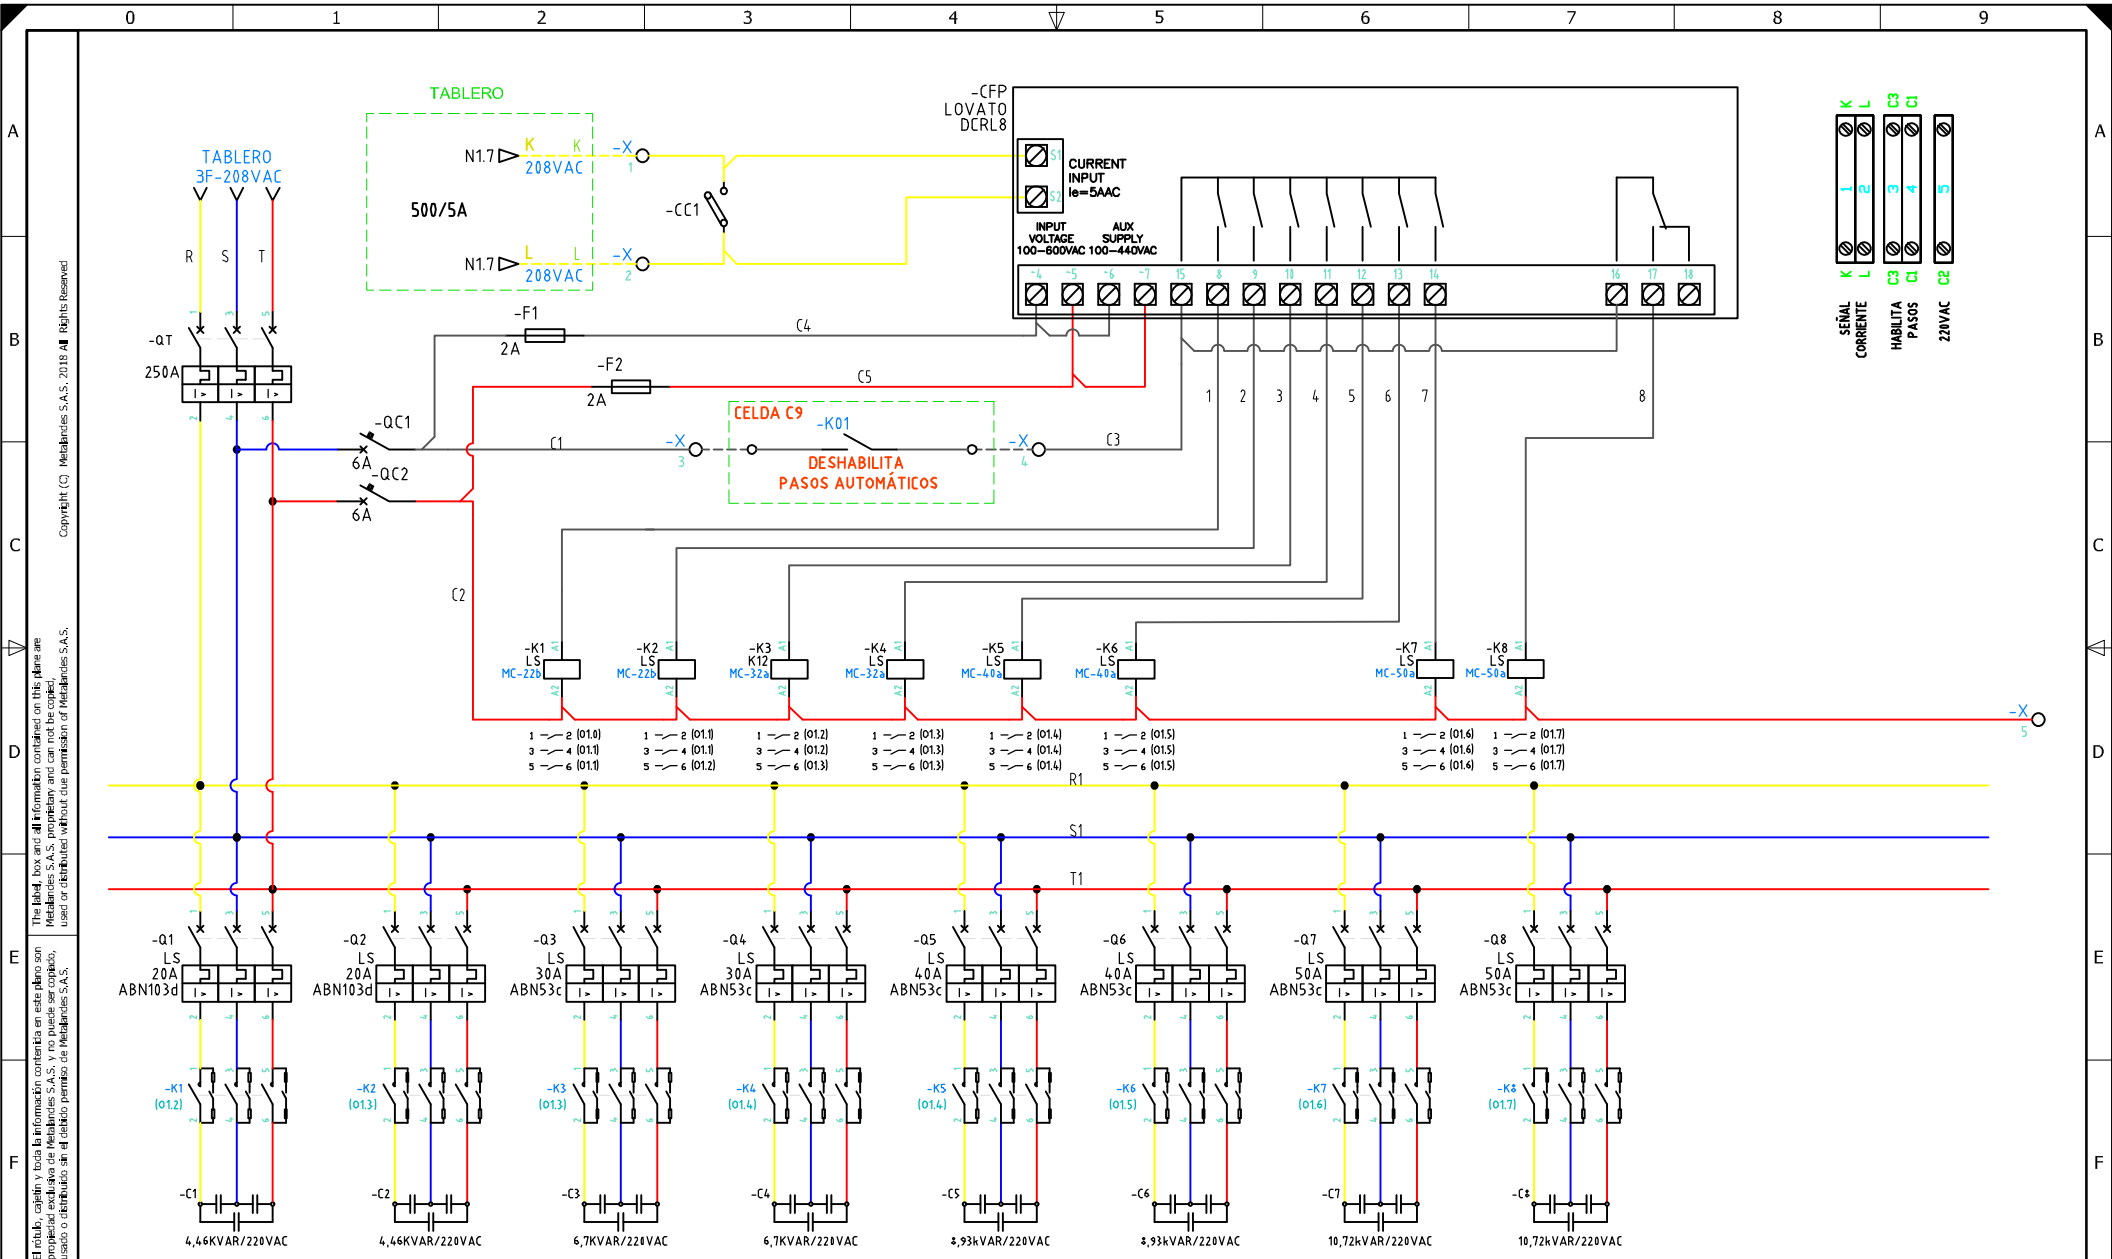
0 1 2 3 4 5 6 7 8 9

A B C D E F

TABLERO
TABLERO
3F-208VAC

R S T

-QT
250A

N1.7 K K -X 1
208VAC
500/5A
N1.7 L L -X 2
208VAC

-CC1

-CFP
LOVATO
DCRL8

CURRENT INPUT Ie=5AAC
INPUT VOLTAGE 100-600VAC
AUX SUPPLY 100-440VAC

-4 -5 -6 -7 15 8 9 10 11 12 13 14 16 17 18

-F1
2A
C4
-F2
2A
C5

-QC1
6A
-QC2
6A

C1
-X 3
CELDA C9
-K01
DESHABILITA
PASOS AUTOMÁTICOS
-X 4
C3

1 2 3 4 5 6 7 8

C2

-K1 LS MC-22b
-K2 LS MC-22b
-K3 K12 MC-32a
-K4 LS MC-32a
-K5 LS MC-40a
-K6 LS MC-40a
-K7 LS MC-50a
-K8 LS MC-50a

-X 5

1 2 (01.0) 3 4 (01.1) 5 6 (01.1)
1 2 (01.1) 3 4 (01.1) 5 6 (01.2)
1 2 (01.2) 3 4 (01.2) 5 6 (01.3)
1 2 (01.3) 3 4 (01.3) 5 6 (01.3)
1 2 (01.4) 3 4 (01.4) 5 6 (01.4)
1 2 (01.5) 3 4 (01.5) 5 6 (01.5)
1 2 (01.6) 3 4 (01.6) 5 6 (01.6)
1 2 (01.7) 3 4 (01.7) 5 6 (01.7)

R1
S1
T1

-Q1 LS 20A ABN103d
-Q2 LS 20A ABN103d
-Q3 LS 30A ABN53c
-Q4 LS 30A ABN53c
-Q5 LS 40A ABN53c
-Q6 LS 40A ABN53c
-Q7 LS 50A ABN53c
-Q8 LS 50A ABN53c

-K1 (01.2)
-K2 (01.3)
-K3 (01.3)
-K4 (01.4)
-K5 (01.4)
-K6 (01.5)
-K7 (01.6)
-K8 (01.7)

-C1 4,46KVAR/220VAC
-C2 4,46KVAR/220VAC
-C3 6,7KVAR/220VAC
-C4 6,7KVAR/220VAC
-C5 8,93kVAR/220VAC
-C6 8,93kVAR/220VAC
-C7 10,72kVAR/220VAC
-C8 10,72kVAR/220VAC

K L 1 2 K L
SEÑAL CORRIENTE
C3 C1 3 4 C3 C1
HABILITA PASOS
5 C2
220VAC

Copyright (C) Metalandes S.A.S. 2018 All Rights Reserved
The label, box and all information contained on this plane are Metalandes S.A.S. proprietary and can not be copied, used or distributed without due permission of Metalandes S.A.S.
El rótulo, cajetín y toda la información contenida en este plano son propiedad exclusiva de Metalandes S.A.S. y no puede ser copiado, usado o distribuido sin el debido permiso de Metalandes S.A.S.